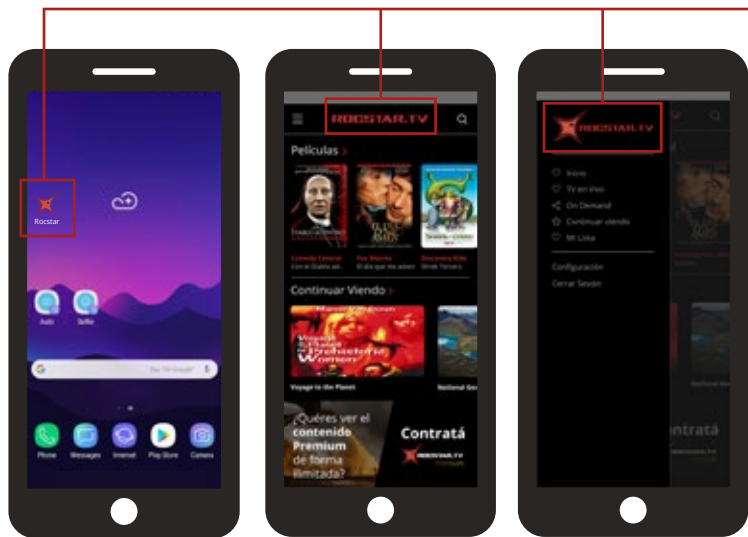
Rocstar

Auto

Selfie

Say "Hi Google"

Phone

Messages

Internet

Play Store

Camera

ROCSTAR.TV

Películas >

Comedia General
Con el Diablo al...

Fox Warner
El día que me amen

Discovery Kids
Shrek Tercero

Continuar Viendo >

Voyage to the Planet

National Geo

¿Quéres ver el contenido Premium de forma ilimitada?

Contratá

ROCSTAR.TV

ROCSTAR.TV

Inicio

TV en Vivo

On Demand

Continuar viendo

Mi Lista

Configuración

Cerrar Sesión

ntratá